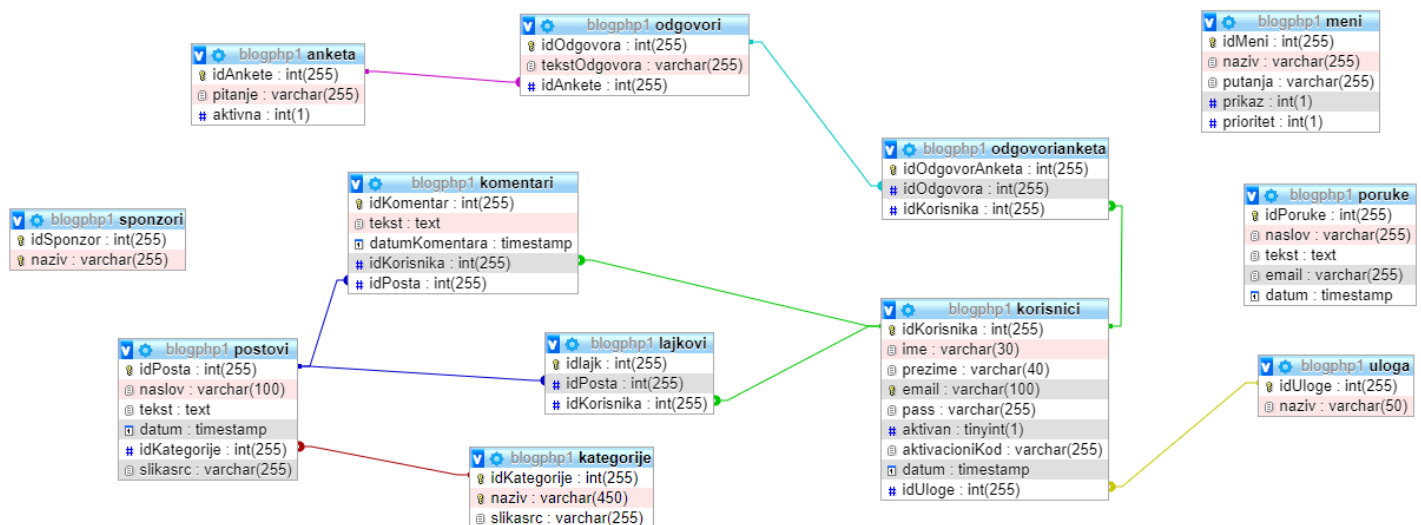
blogphp1 anketa
idAnkete : int(255)
pitanje : varchar(255)
aktivna : int(1)

blogphp1 odgovori
idOdgovora : int(255)
tekstOdgovora : varchar(255)
idAnkete : int(255)

blogphp1 meni
idMeni : int(255)
naziv : varchar(255)
putanja : varchar(255)
prikaz : int(1)
prioritet : int(1)

blogphp1 odgovorianketa
idOdgovorAnketa : int(255)
idOdgovora : int(255)
idKorisnika : int(255)

blogphp1 komentari
idKomentar : int(255)
tekst : text
datumKomentara : timestamp
idKorisnika : int(255)
idPosta : int(255)

blogphp1 sponzori
idSponzor : int(255)
naziv : varchar(255)

blogphp1 poruke
idPoruke : int(255)
naslov : varchar(255)
tekst : text
email : varchar(255)
datum : timestamp

blogphp1 korisnici
idKorisnika : int(255)
ime : varchar(30)
prezime : varchar(40)
email : varchar(100)
pass : varchar(255)
aktivan : tinyint(1)
aktivacioniKod : varchar(255)
datum : timestamp
idUloge : int(255)

blogphp1 postovi
idPosta : int(255)
naslov : varchar(100)
tekst : text
datum : timestamp
idKategorije : int(255)
slikasrc : varchar(255)

blogphp1 lajkovi
idlajk : int(255)
idPosta : int(255)
idKorisnika : int(255)

blogphp1 uloga
idUloge : int(255)
naziv : varchar(50)

blogphp1 kategorije
idKategorije : int(255)
naziv : varchar(450)
slikasrc : varchar(255)